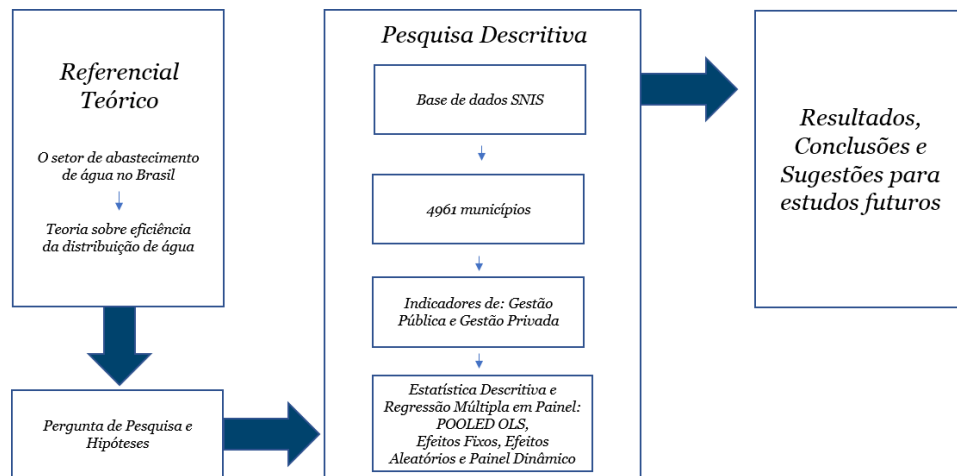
Referencial Teórico

O setor de abastecimento de água no Brasil

Teoria sobre eficiência da distribuição de água

Pergunta de Pesquisa e Hipóteses

Pesquisa Descritiva

Base de dados SNIS

4961 municípios

Indicadores de: Gestão Pública e Gestão Privada

Estatística Descritiva e Regressão Múltipla em Painel: POOLED OLS, Efeitos Fixos, Efeitos Aleatórios e Painel Dinâmico

Resultados, Conclusões e Sugestões para estudos futuros